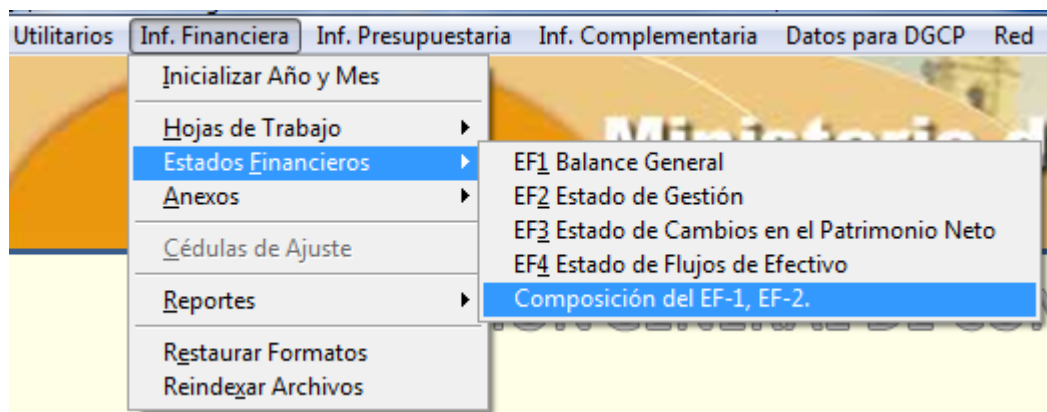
Utilitarios Inf. Financiera Inf. Presupuestaria Inf. Complementaria Datos para DGCP Red

Inicializar Año y Mes
Hojas de Trabajo
Estados Financieros
Anexos
Cédulas de Ajuste
Reportes
Restaurar Formatos
Reindexar Archivos

EF1 Balance General
EF2 Estado de Gestión
EF3 Estado de Cambios en el Patrimonio Neto
EF4 Estado de Flujos de Efectivo
Composición del EF-1, EF-2.